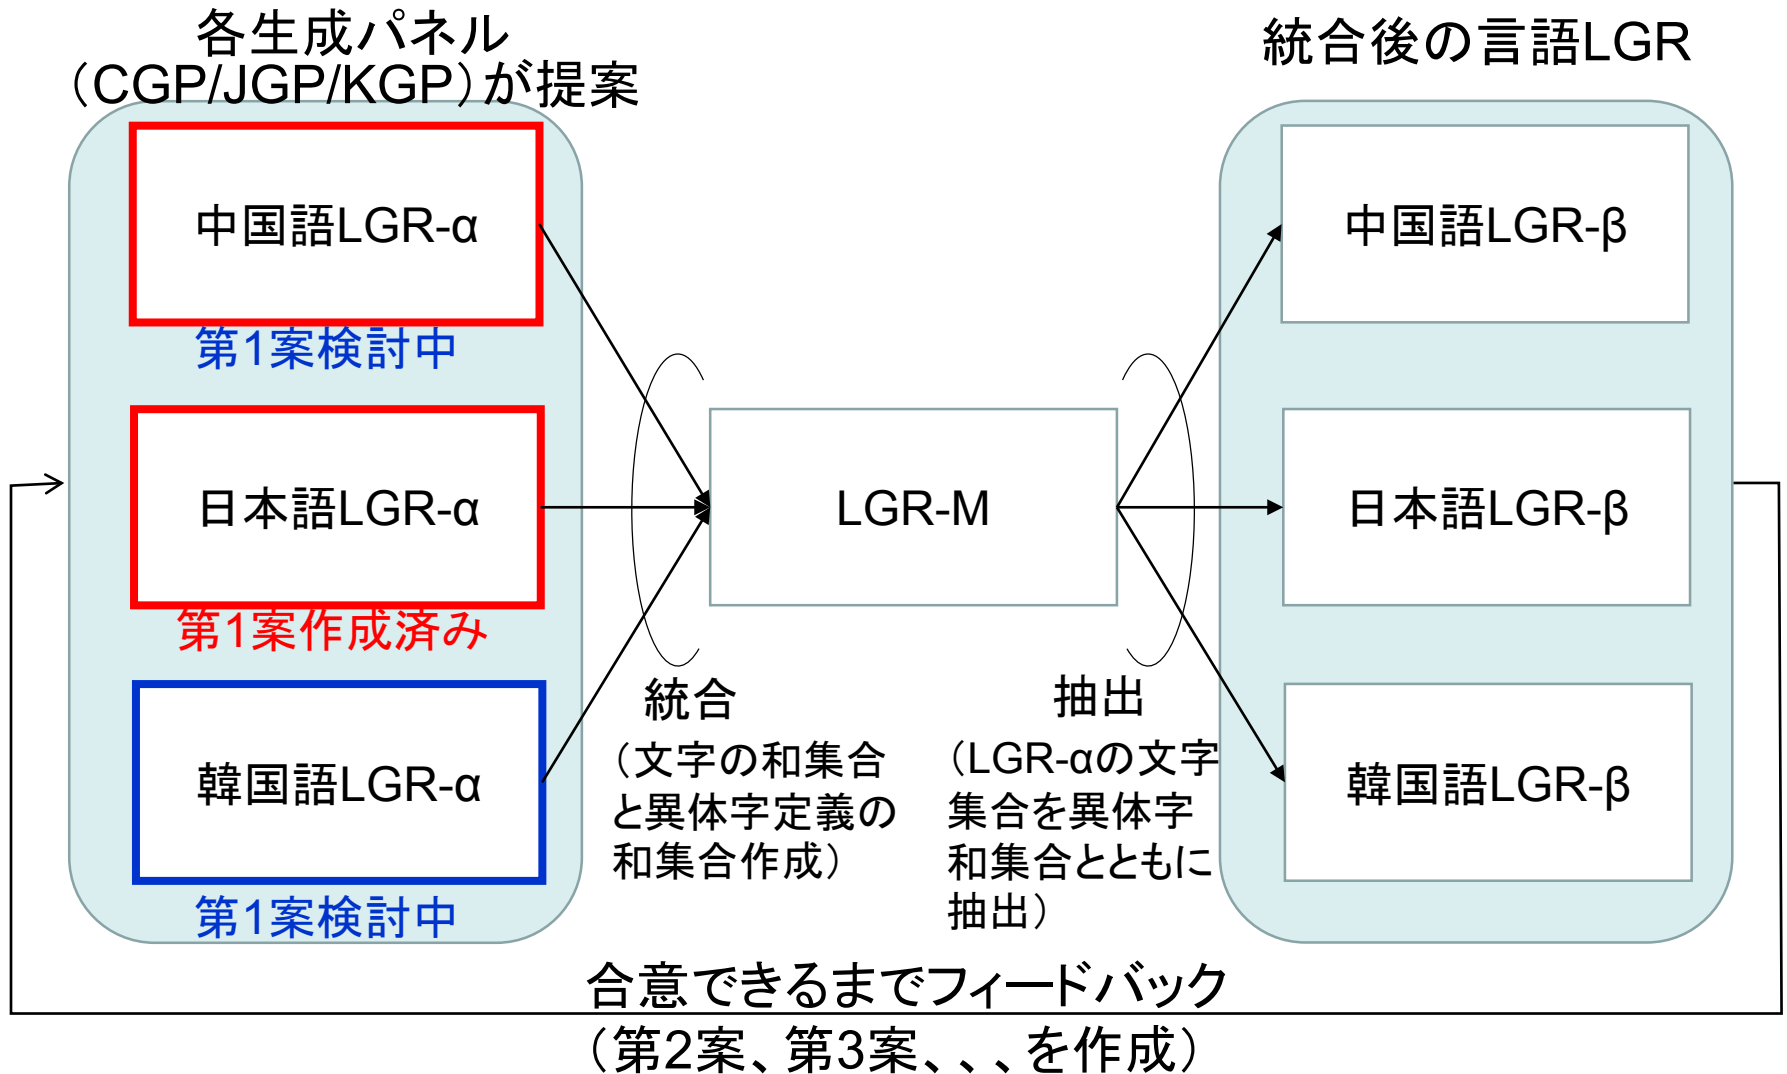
各生成パネル
（CGP/JGP/KGP）が提案

統合後の言語LGR

中国語LGR-α

第1案検討中

日本語LGR-α

第1案作成済み

韓国語LGR-α

第1案検討中

LGR-M

統合
（文字の和集合と異体字定義の和集合作成）

抽出
（LGR-αの文字集合を異体字和集合とともに抽出）

中国語LGR-β

日本語LGR-β

韓国語LGR-β

合意できるまでフィードバック
（第2案、第3案、、、を作成）